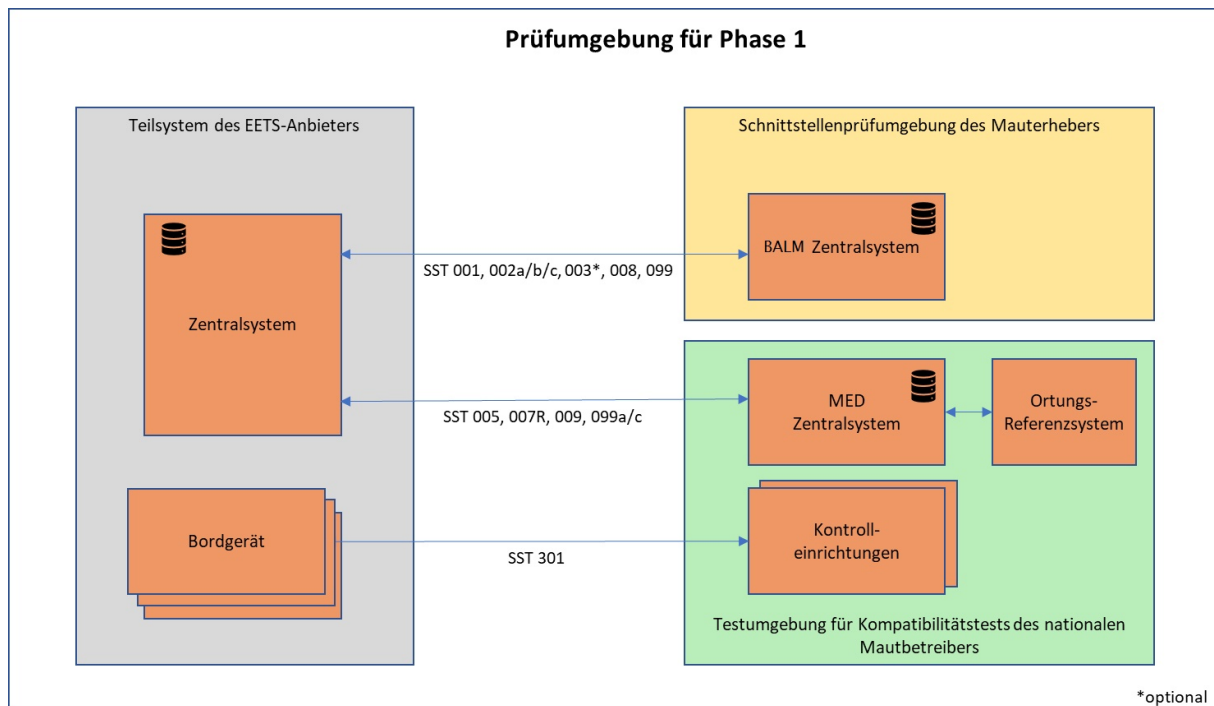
Prüfumgebung für Phase 1

Teilsystem des EETS-Anbieters

Zentralsystem

Bordgerät

SST 001, 002a/b/c, 003*, 008, 099

SST 005, 007R, 009, 099a/c

SST 301

Schnittstellenprüfumgebung des Mauterhebers

BALM Zentralsystem

MED Zentralsystem

Ortungs-Referenzsystem

Kontrolleinrichtungen

Testumgebung für Kompatibilitätstests des nationalen Mautbetreibers

*optional